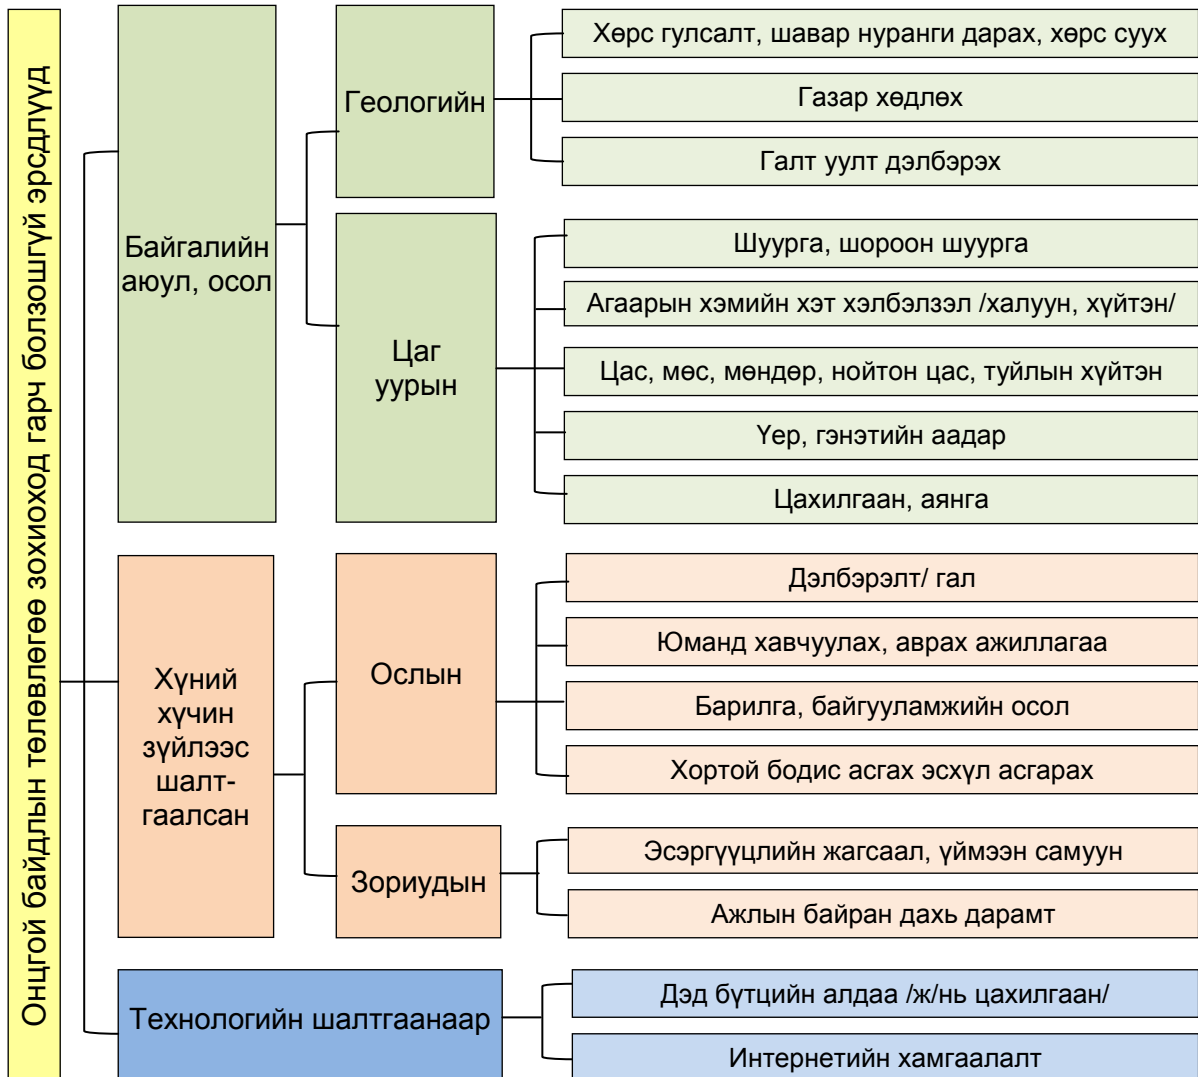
Онцгой байдлын төлөвлөгөө зохиоход гарч болзошгүй эрсдлүүд

Байгалийн аюул, осол

Геологийн

Хөрс гулсалт, шавар нуранги дарах, хөрс суух

Газар хөдлөх

Галт уулт дэлбэрэх

Цаг уурын

Шуурга, шороон шуурга

Агаарын хэмийн хэт хэлбэлзэл /халуун, хүйтэн/

Цас, мөс, мөндөр, нойтон цас, туйлын хүйтэн

Үер, гэнэтийн аадар

Цахилгаан, аянга

Хүний хүчин зүйлээс шалтгаалсан

Ослын

Дэлбэрэлт/ гал

Юманд хавчуулах, аврах ажиллагаа

Барилга, байгууламжийн осол

Хортой бодис асгах эсхүл асгарах

Зориудын

Эсэргүүцлийн жагсаал, үймээн самуун

Ажлын байран дахь дарамт

Технологийн шалтгаанаар

Дэд бүтцийн алдаа /ж/нь цахилгаан/

Интернетийн хамгаалалт